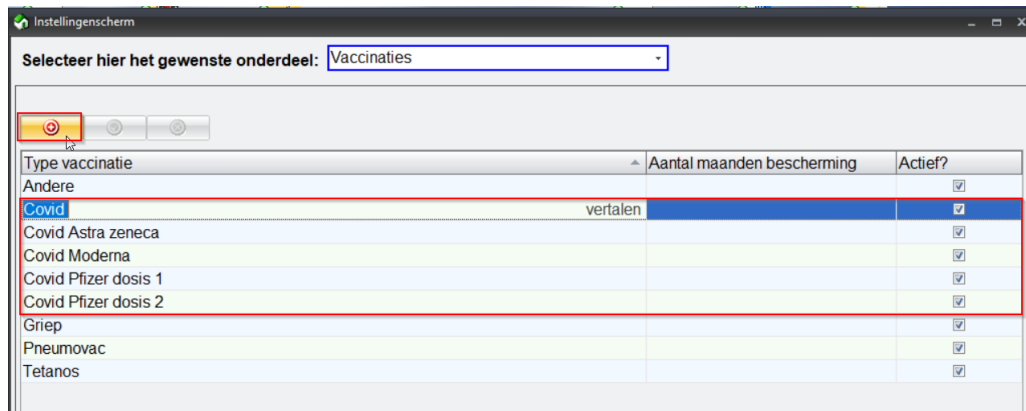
Instellingenscherm

Selecteer hier het gewenste onderdeel: Vaccinaties

| Type vaccinatie | Aantal maanden bescherming | Actief? |
|---|---|---|
| Andere | | ☑ |
| Covid vertalen | | ☑ |
| Covid Astra zeneca | | ☑ |
| Covid Moderna | | ☑ |
| Covid Pfizer dosis 1 | | ☑ |
| Covid Pfizer dosis 2 | | ☑ |
| Griep | | ☑ |
| Pneumovac | | ☑ |
| Tetanos | | ☑ |